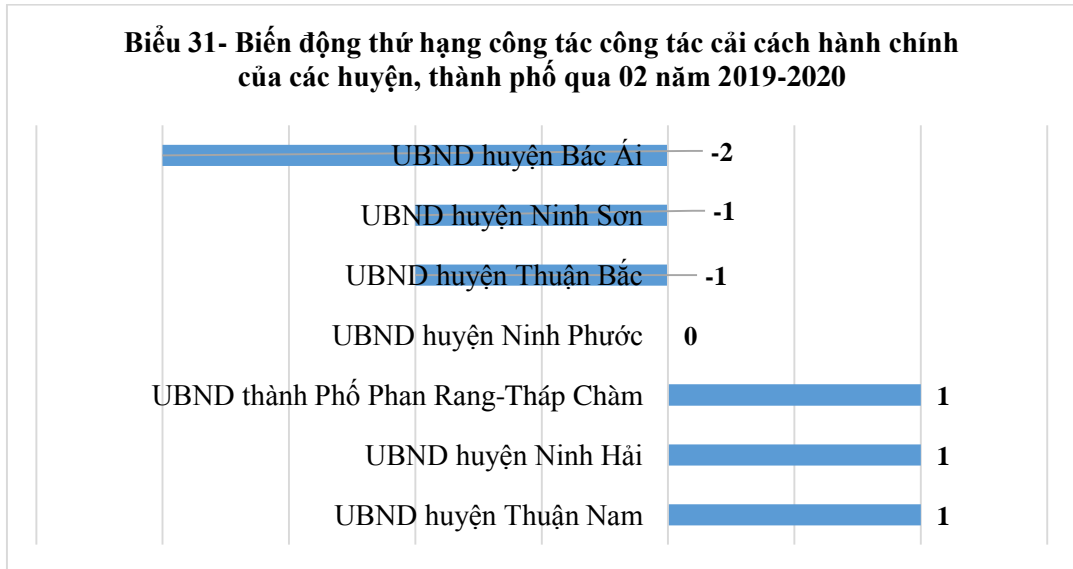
Biểu 31- Biến động thứ hạng công tác công tác cải cách hành chính của các huyện, thành phố qua 02 năm 2019-2020

UBND huyện Bác Ái -2
UBND huyện Ninh Sơn -1
UBND huyện Thuận Bắc -1
UBND huyện Ninh Phước 0
UBND thành Phố Phan Rang-Tháp Chàm 1
UBND huyện Ninh Hải 1
UBND huyện Thuận Nam 1